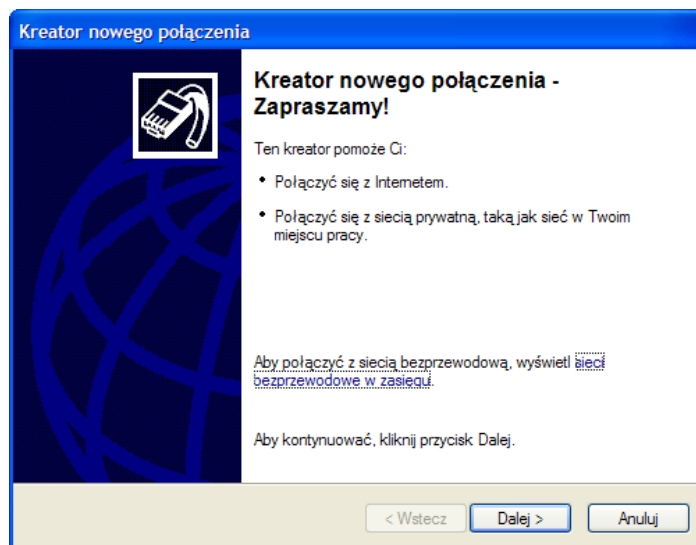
Kreator nowego połączenia

Kreator nowego połączenia - Zapraszamy!

Ten kreator pomoże Ci:

• Połączyć się z Internetem.

• Połączyć się z siecią prywatną, taką jak sieć w Twoim miejscu pracy.

Aby połączyć z siecią bezprzewodową, wyświetl sieci bezprzewodowe w zasięgu.

Aby kontynuować, kliknij przycisk Dalej.

< Wstecz | Dalej > | Anuluj